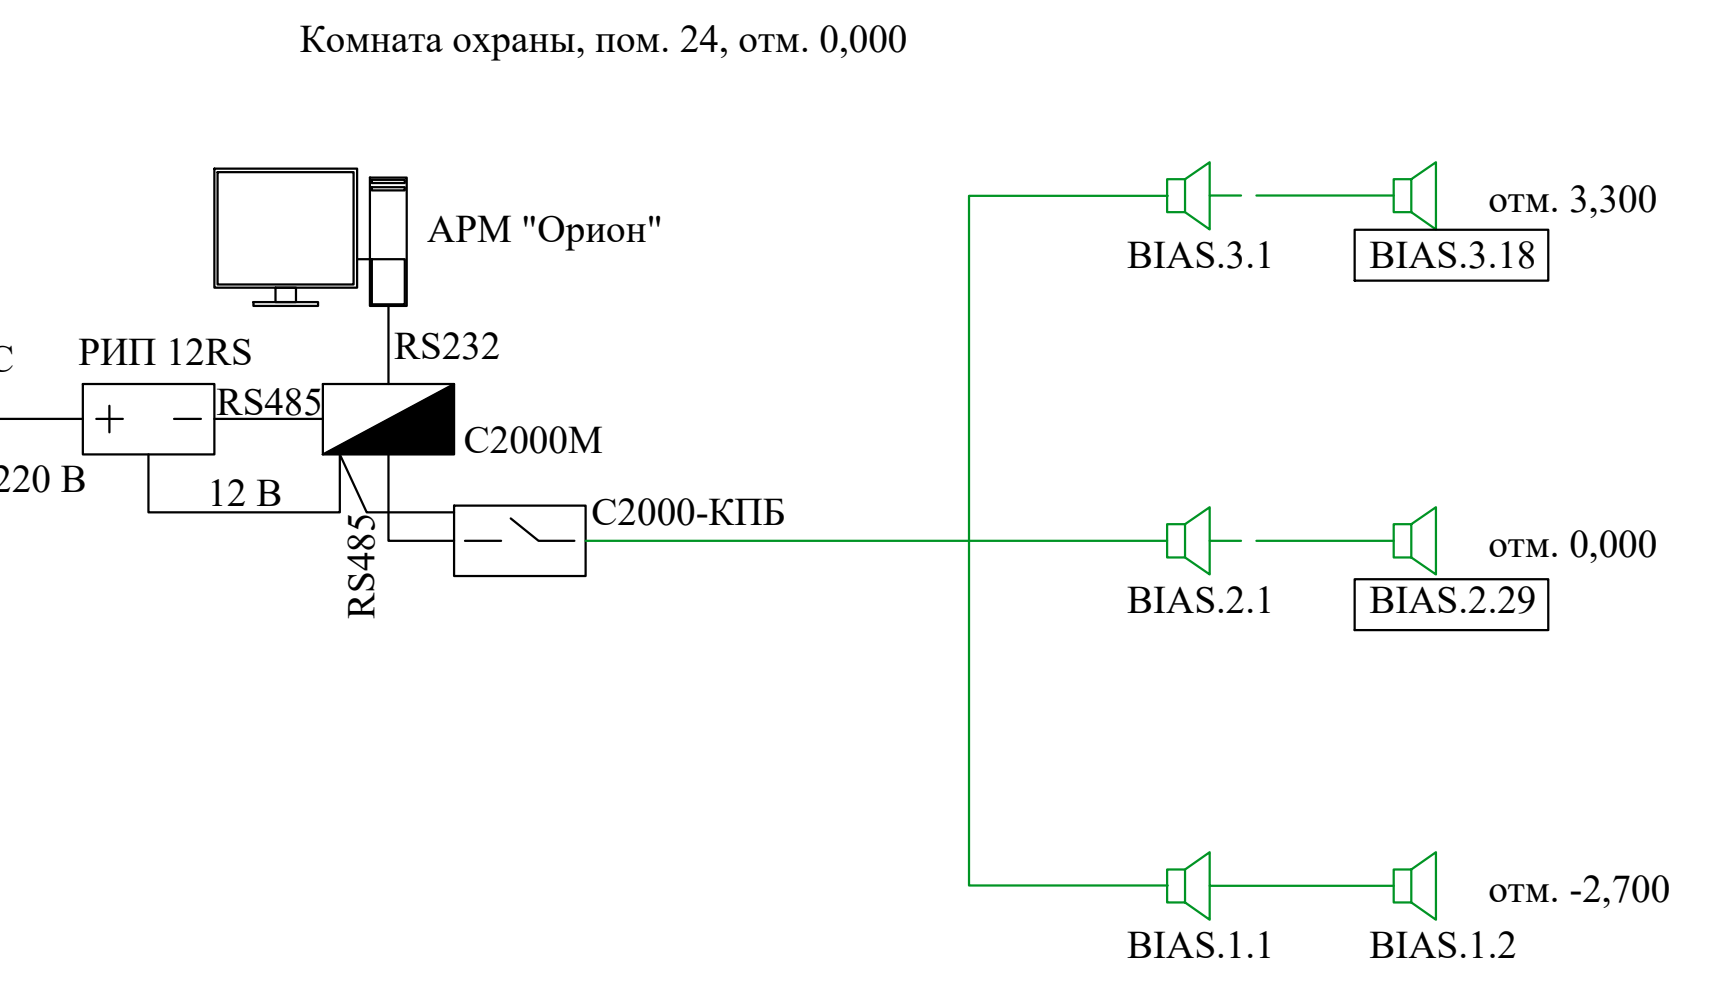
Комната охраны, пом. 24, отм. 0,000

АРМ "Орион"

RS232

С

РИП 12RS

RS485

+ −

С2000М

220 В

12 В

RS485

С2000-КПБ

BIAS.3.1

BIAS.3.18

отм. 3,300

BIAS.2.1

BIAS.2.29

отм. 0,000

BIAS.1.1

BIAS.1.2

отм. -2,700